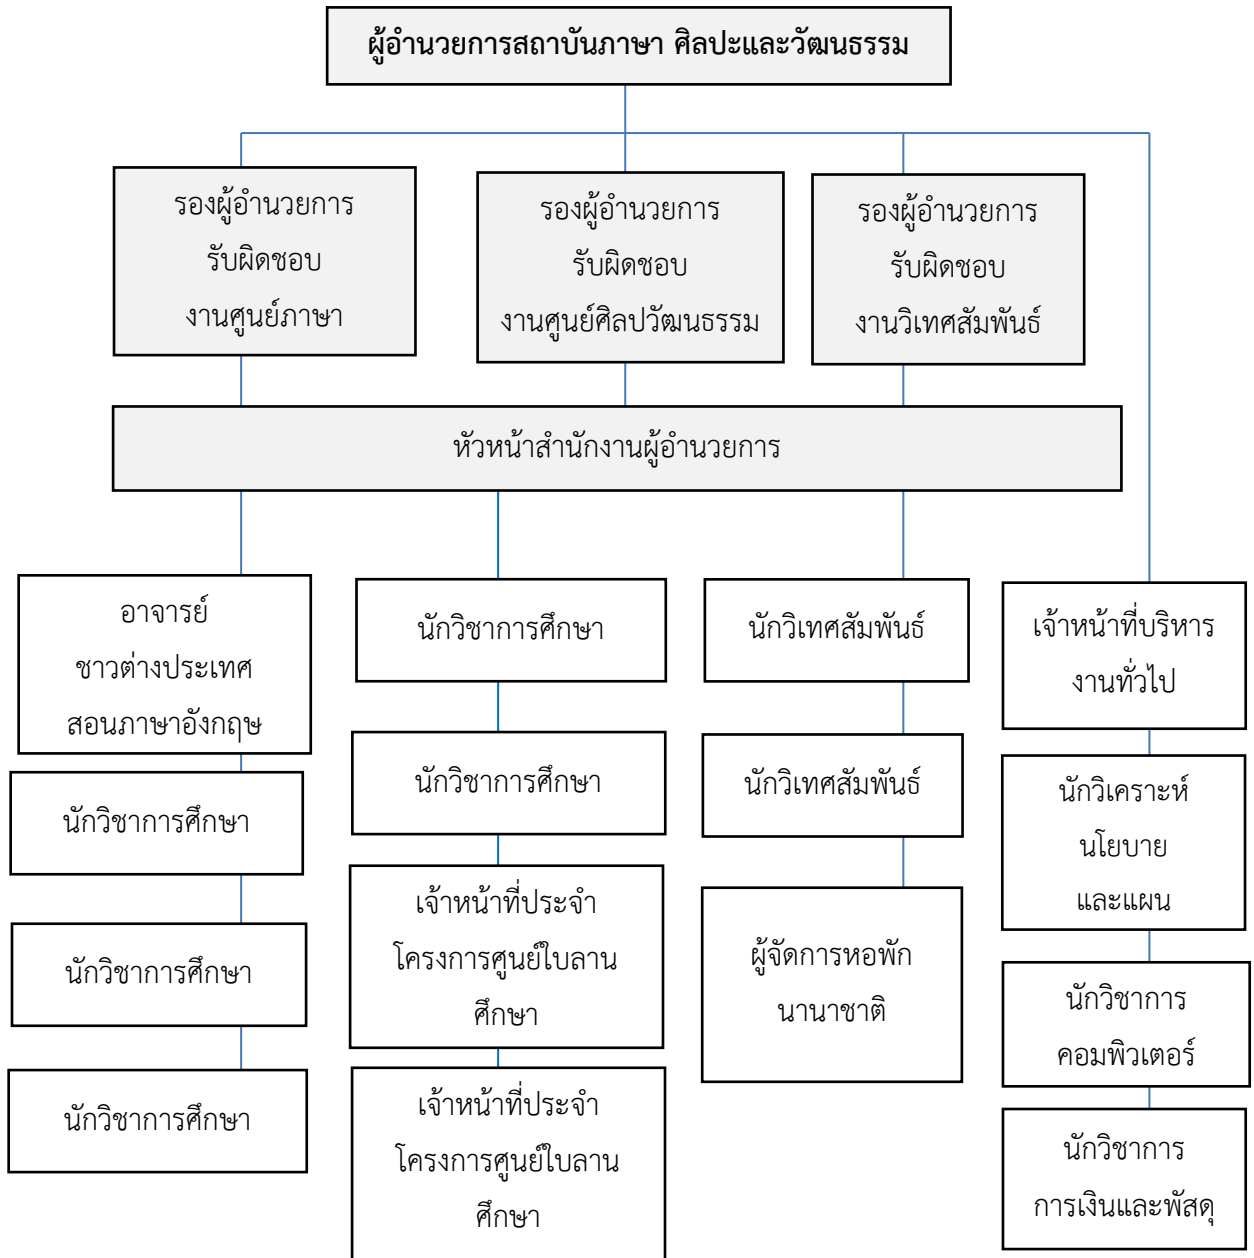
ผู้อำนวยการสถาบันภาษา ศิลปะและวัฒนธรรม

รองผู้อำนวยการ
รับผิดชอบ
งานศูนย์ภาษา

รองผู้อำนวยการ
รับผิดชอบ
งานศูนย์ศิลปวัฒนธรรม

รองผู้อำนวยการ
รับผิดชอบ
งานวิเทศสัมพันธ์

หัวหน้าสำนักงานผู้อำนวยการ

อาจารย์
ชาวต่างประเทศ
สอนภาษาอังกฤษ

นักวิชาการศึกษา

นักวิชาการศึกษา

นักวิชาการศึกษา

นักวิชาการศึกษา

นักวิชาการศึกษา

เจ้าหน้าที่ประจำ
โครงการศูนย์ใบลาน
ศึกษา

เจ้าหน้าที่ประจำ
โครงการศูนย์ใบลาน
ศึกษา

นักวิเทศสัมพันธ์

นักวิเทศสัมพันธ์

ผู้จัดการหอพัก
นานาชาติ

เจ้าหน้าที่บริหาร
งานทั่วไป

นักวิเคราะห์
นโยบาย
และแผน

นักวิชาการ
คอมพิวเตอร์

นักวิชาการ
การเงินและพัสดุ